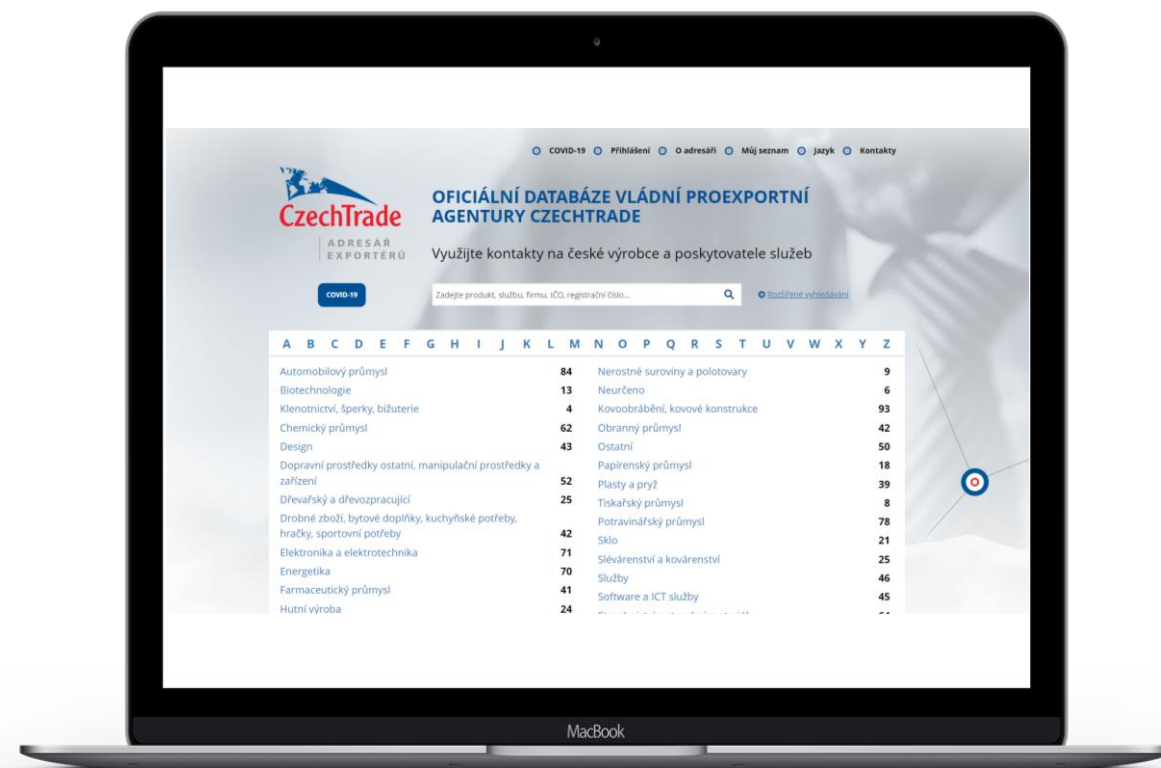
COVID-19 Přihlášení O adresáři Můj seznam Jazyk Kontakty

CzechTrade
ADRESÁŘ EXPORTÉRŮ

OFICIÁLNÍ DATABÁZE VLÁDNÍ PROEXPORTNÍ AGENTURY CZECHTRADE

Využijte kontakty na české výrobce a poskytovatele služeb

COVID-19

Zadejte produkt, službu, firmu, IČO, registrační číslo...

Rozšířené vyhledávání

A B C D E F G H I J K L M N O P Q R S T U V W X Y Z

| | | | |
|---|---|---|---|
| Automobilový průmysl | 84 | Nerostné suroviny a polotovary | 9 |
| Biotechnologie | 13 | Neurčeno | 6 |
| Klenotnictví, šperky, bižuterie | 4 | Kovoobrábění, kovové konstrukce | 93 |
| Chemický průmysl | 62 | Obranný průmysl | 42 |
| Design | 43 | Ostatní | 50 |
| Dopravní prostředky ostatní, manipulační prostředky a zařízení | 52 | Papírenský průmysl | 18 |
| Dřevařský a dřevozpracující | 25 | Plasty a pryž | 39 |
| Drobné zboží, bytové doplňky, kuchyňské potřeby, hračky, sportovní potřeby | 42 | Tiskařský průmysl | 8 |
| Elektronika a elektrotechnika | 71 | Potravinářský průmysl | 78 |
| Energetika | 70 | Sklo | 21 |
| Farmaceutický průmysl | 41 | Slévárenství a kovárenství | 25 |
| Hutní výroba | 24 | Služby | 46 |
| | | Software a ICT služby | 45 |
| | | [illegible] | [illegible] |

MacBook